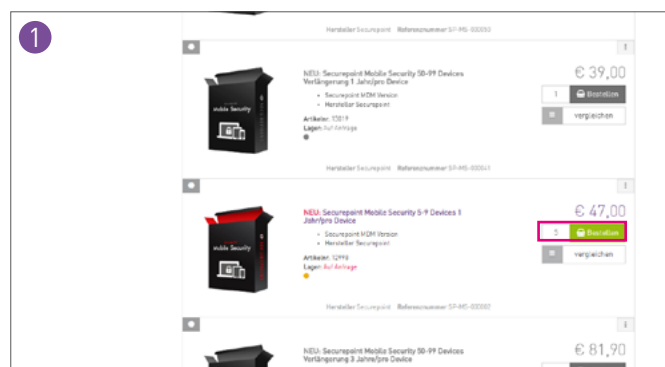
1

Hersteller Securepoint Referenznummer SP-MS-000050

NEU: Securepoint Mobile Security 50-99 Devices Verlängerung 1 Jahr/pro Device

• Securepoint MDM Version
• Hersteller Securepoint

Artikel: 13819
Lager: Auf Anfrage

€ 39,00

1 Bestellen

vergleichen

Hersteller Securepoint Referenznummer SP-MS-000041

NEU: Securepoint Mobile Security 5-9 Devices 1 Jahr/pro Device

• Securepoint MDM Version
• Hersteller Securepoint

Artikel: 12998
Lager: Auf Anfrage

€ 47,00

5 Bestellen

vergleichen

Hersteller Securepoint Referenznummer SP-MS-000002

NEU: Securepoint Mobile Security 50-99 Devices Verlängerung 3 Jahre/pro Device

€ 81,90